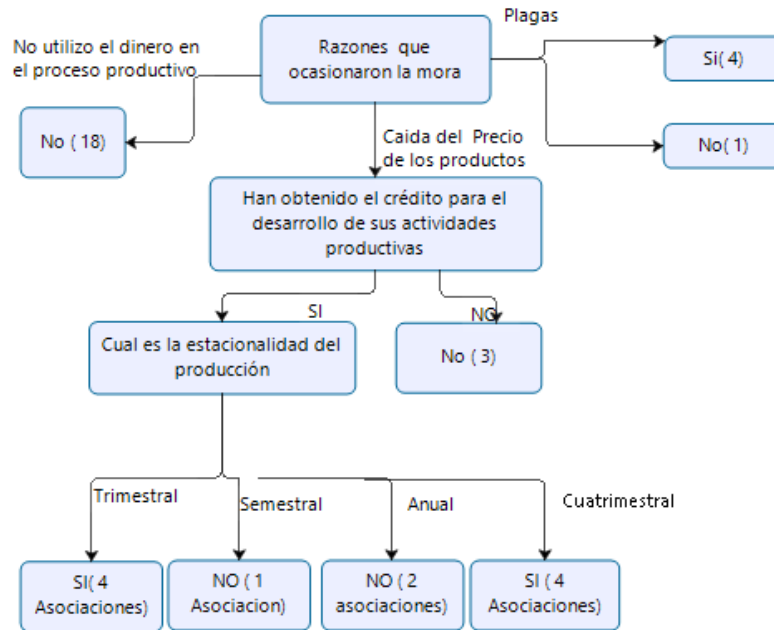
Razones que ocasionaron la mora

Plagas

Si( 4)

No( 1)

No utilizo el dinero en el proceso productivo

No ( 18)

Caida del Precio de los productos

Han obtenido el crédito para el desarrollo de sus actividades productivas

SI

NO

Cual es la estacionalidad del producción

No ( 3)

Trimestral

Semestral

Anual

Cuatrimestral

SI( 4 Asociaciones)

NO ( 1 Asociacion)

NO ( 2 asociaciones)

SI ( 4 Asociaciones)